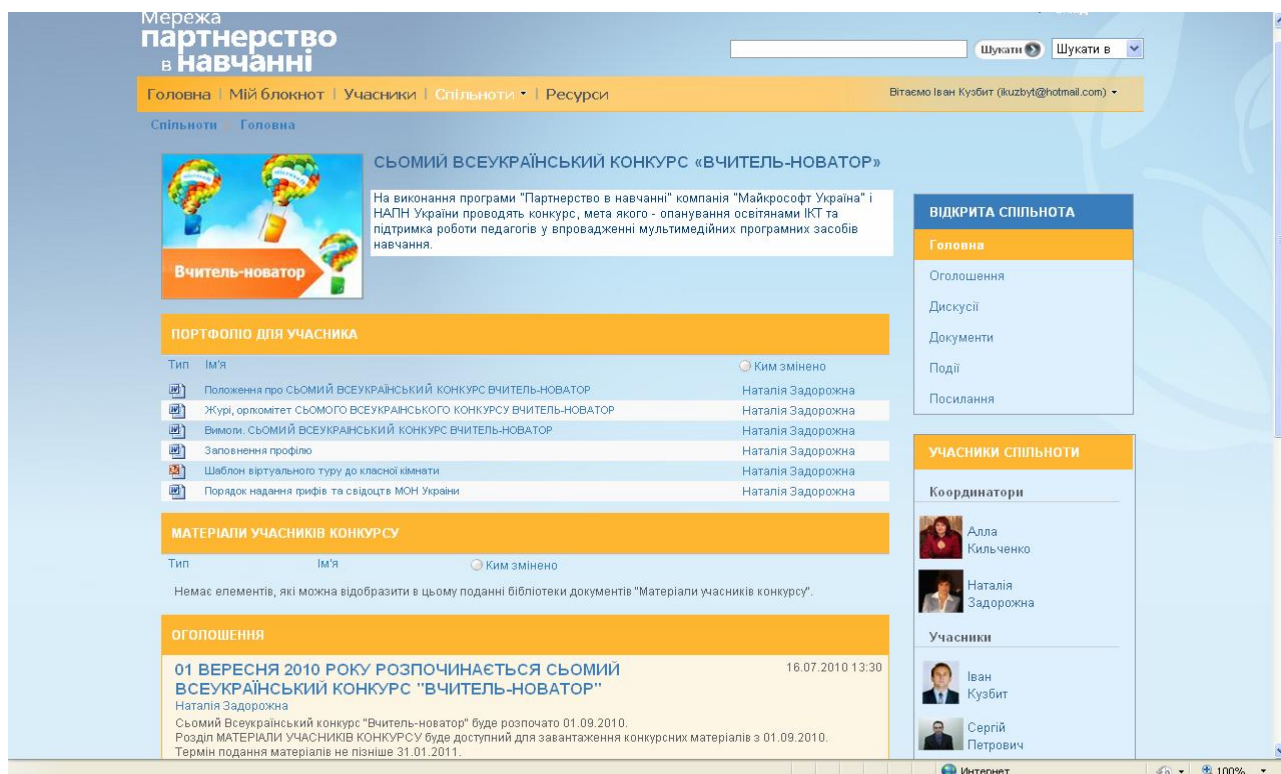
Мережа партнерство в навчанні

Шукати Шукати в

Головна | Мій блокнот | Учасники | Спільноти | Ресурси

Вітаємо Іван Кузбит (ikuzbyt@hotmail.com)

Спільноти > Головна

Вчитель-новатор

СЬОМИЙ ВСЕУКРАЇНСЬКИЙ КОНКУРС «ВЧИТЕЛЬ-НОВАТОР»

На виконання програми "Партнерство в навчанні" компанія "Майкрософт Україна" і НАПН України проводять конкурс, мета якого - опанування освітянами ІКТ та підтримка роботи педагогів у впровадженні мультимедійних програмних засобів навчання.

ПОРТФОЛІО ДЛЯ УЧАСНИКА

| Тип | Ім'я | Ким змінено |
|---|---|---|
| | Положення про СЬОМИЙ ВСЕУКРАЇНСЬКИЙ КОНКУРС ВЧИТЕЛЬ-НОВАТОР | Наталія Задорожна |
| | Журі, оргкомітет СЬОМОГО ВСЕУКРАЇНСЬКОГО КОНКУРСУ ВЧИТЕЛЬ-НОВАТОР | Наталія Задорожна |
| | Вимоги. СЬОМИЙ ВСЕУКРАЇНСЬКИЙ КОНКУРС ВЧИТЕЛЬ-НОВАТОР | Наталія Задорожна |
| | Заповнення профілю | Наталія Задорожна |
| | Шаблон віртуального туру до класної кімнати | Наталія Задорожна |
| | Порядок надання грифів та свідоцтв МОН України | Наталія Задорожна |

МАТЕРІАЛИ УЧАСНИКІВ КОНКУРСУ

Тип Ім'я Ким змінено

Немає елементів, які можна відобразити в цьому поданні бібліотеки документів "Матеріали учасників конкурсу".

ОГОЛОШЕННЯ

01 ВЕРЕСНЯ 2010 РОКУ РОЗПОЧИНАЄТЬСЯ СЬОМИЙ ВСЕУКРАЇНСЬКИЙ КОНКУРС "ВЧИТЕЛЬ-НОВАТОР" 16.07.2010 13:30
Наталія Задорожна
Сьомий Всеукраїнський конкурс "Вчитель-новатор" буде розпочато 01.09.2010.
Розділ МАТЕРІАЛИ УЧАСНИКІВ КОНКУРСУ буде доступний для завантаження конкурсних матеріалів з 01.09.2010.
Термін подання матеріалів не пізніше 31.01.2011.

ВІДКРИТА СПІЛЬНОТА
Головна
Оголошення
Дискусії
Документи
Події
Посилання

УЧАСНИКИ СПІЛЬНОТИ
Координатори
Алла Кильченко
Наталія Задорожна
Учасники
Іван Кузбит
Сергій Петрович

Интернет 100%